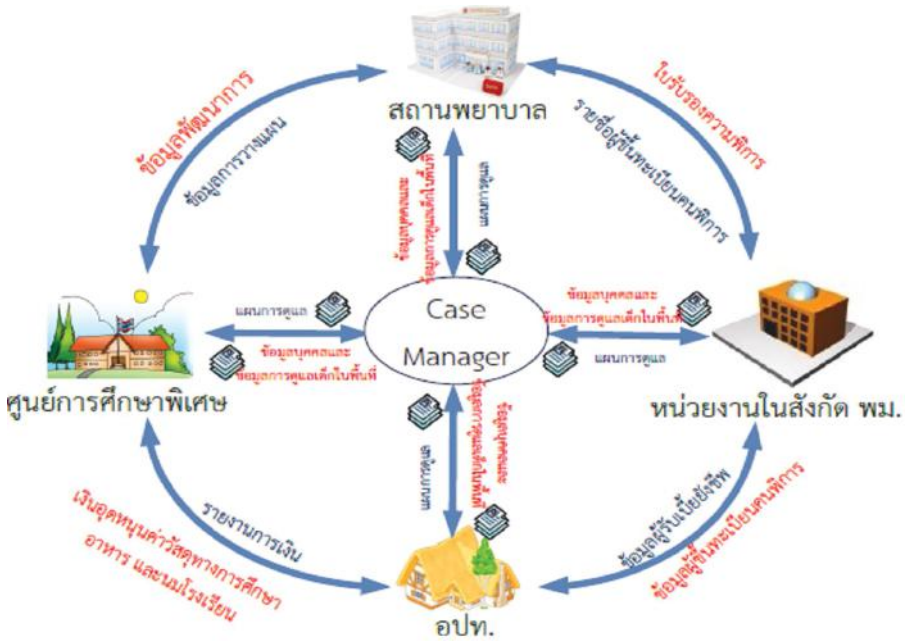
สถานพยาบาล

ข้อมูลพัฒนาการ

ข้อมูลการวางแผน

ใบรับรองความพิการ

รายชื่อผู้ขึ้นทะเบียนคนพิการ

ข้อมูลบุคคลและข้อมูลการดูแลเด็กในพื้นที่

แผนการดูแล

Case Manager

แผนการดูแล

ข้อมูลบุคคลและข้อมูลการดูแลเด็กในพื้นที่

ข้อมูลบุคคลและข้อมูลการดูแลเด็กในพื้นที่

แผนการดูแล

ศูนย์การศึกษาพิเศษ

หน่วยงานในสังกัด พม.

แผนการดูแล

ข้อมูลบุคคลและข้อมูลการดูแลเด็กในพื้นที่

รายงานการเงิน

เงินอุดหนุนค่าวัสดุทางการศึกษา อาหาร และนมโรงเรียน

ข้อมูลผู้รับเบี้ยยังชีพ

ข้อมูลผู้ขึ้นทะเบียนคนพิการ

อปท.